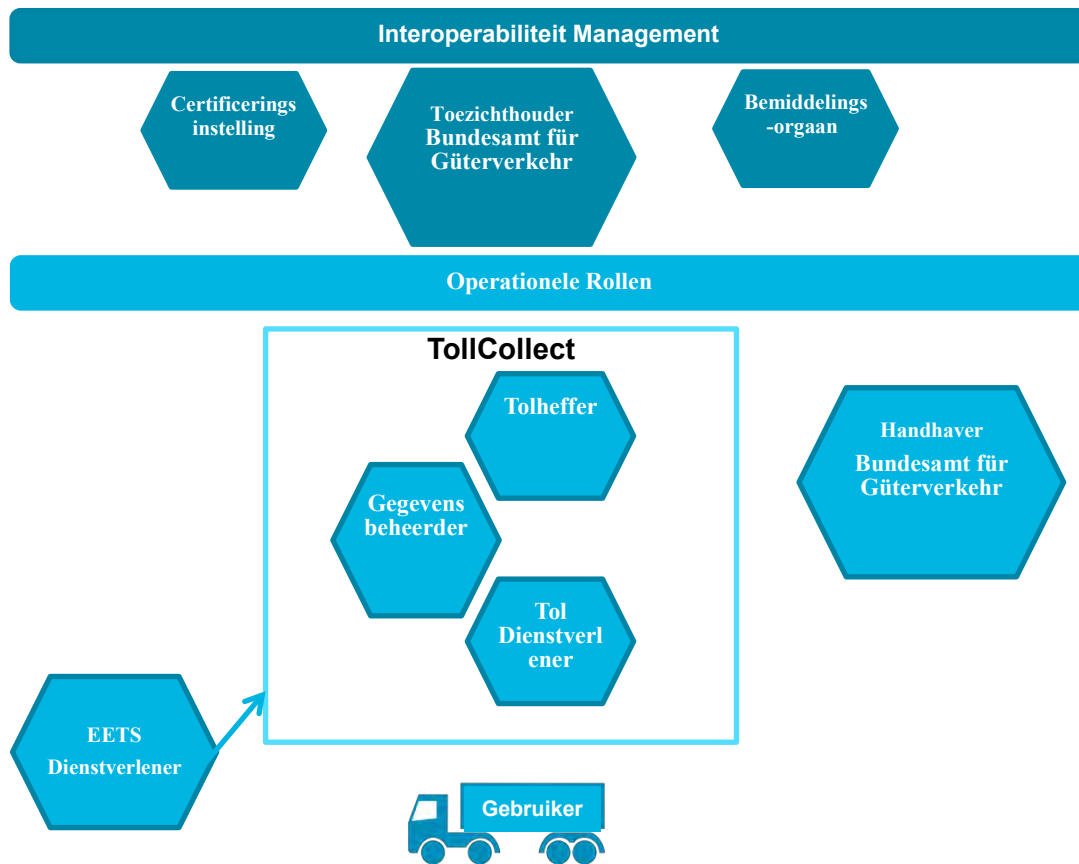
Interoperabiliteit Management

Certificerings instelling

Toezichthouder Bundesamt für Güterverkehr

Bemiddelings -orgaan

Operationele Rollen

TollCollect

Tolheffer

Gegevens beheerder

Tol Dienstverl ener

Handhaver Bundesamt für Güterverkehr

EETS Dienstverlener

Gebruiker